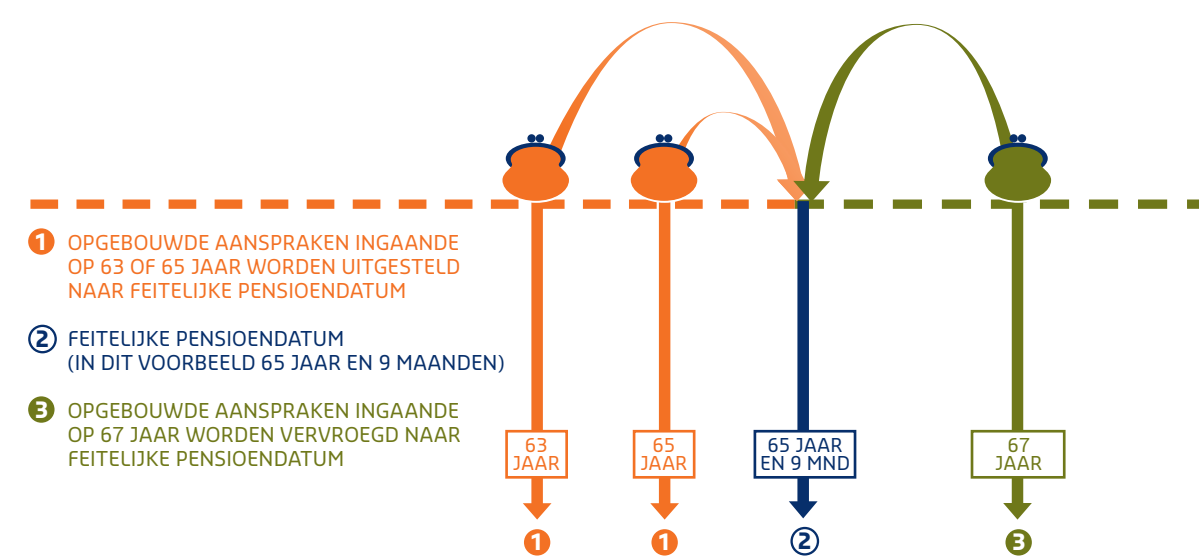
1 OPGEBOUWDE AANSPRAKEN INGAANDE OP 63 OF 65 JAAR WORDEN UITGESTELD NAAR FEITELIJKE PENSIOENDATUM

2 FEITELIJKE PENSIOENDATUM (IN DIT VOORBEELD 65 JAAR EN 9 MAANDEN)

3 OPGEBOUWDE AANSPRAKEN INGAANDE OP 67 JAAR WORDEN VERVROEGD NAAR FEITELIJKE PENSIOENDATUM

63 JAAR

65 JAAR

65 JAAR EN 9 MND

67 JAAR

1

1

2

3